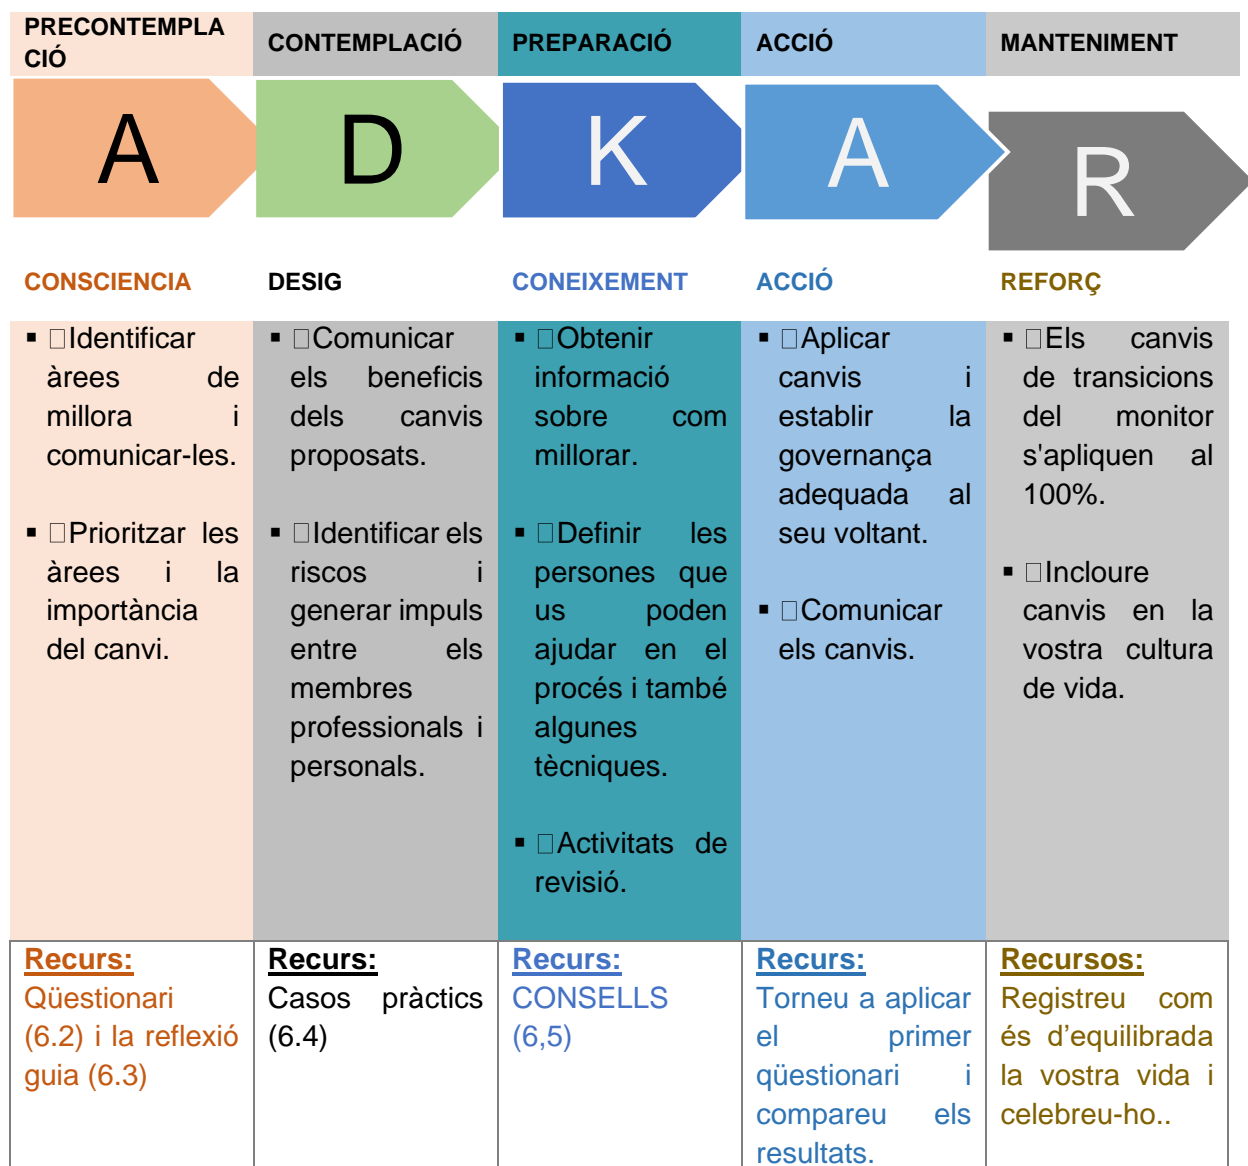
| PRECONTEMPLACIÓ | CONTEMPLACIÓ | PREPARACIÓ | ACCIÓ | MANTENIMENT |
|---|---|---|---|---|
| A | D | K | A | R |
| CONSCIENCIA | DESIG | CONEIXEMENT | ACCIÓ | REFORÇ |
| ▪ Identificar àrees de millora i comunicar-les. ▪ Prioritzar les àrees i la importància del canvi. | ▪ Comunicar els beneficis dels canvis proposats. ▪ Identificar els riscos i generar impuls entre els membres professionals i personals. | ▪ Obtenir informació sobre com millorar. ▪ Definir les persones que us poden ajudar en el procés i també algunes tècniques. ▪ Activitats de revisió. | ▪ Aplicar canvis i establir la governança adequada al seu voltant. ▪ Comunicar els canvis. | ▪ Els canvis de transicions del monitor s'apliquen al 100%. ▪ Incloure canvis en la vostra cultura de vida. |
| Recurs: Qüestionari (6.2) i la reflexió guia (6.3) | Recurs: Casos pràctics (6.4) | Recurs: CONSELLS (6,5) | Recurs: Torneu a aplicar el primer qüestionari i compareu els resultats. | Recursos: Registreu com és d'equilibrada la vostra vida i celebreu-ho.. |